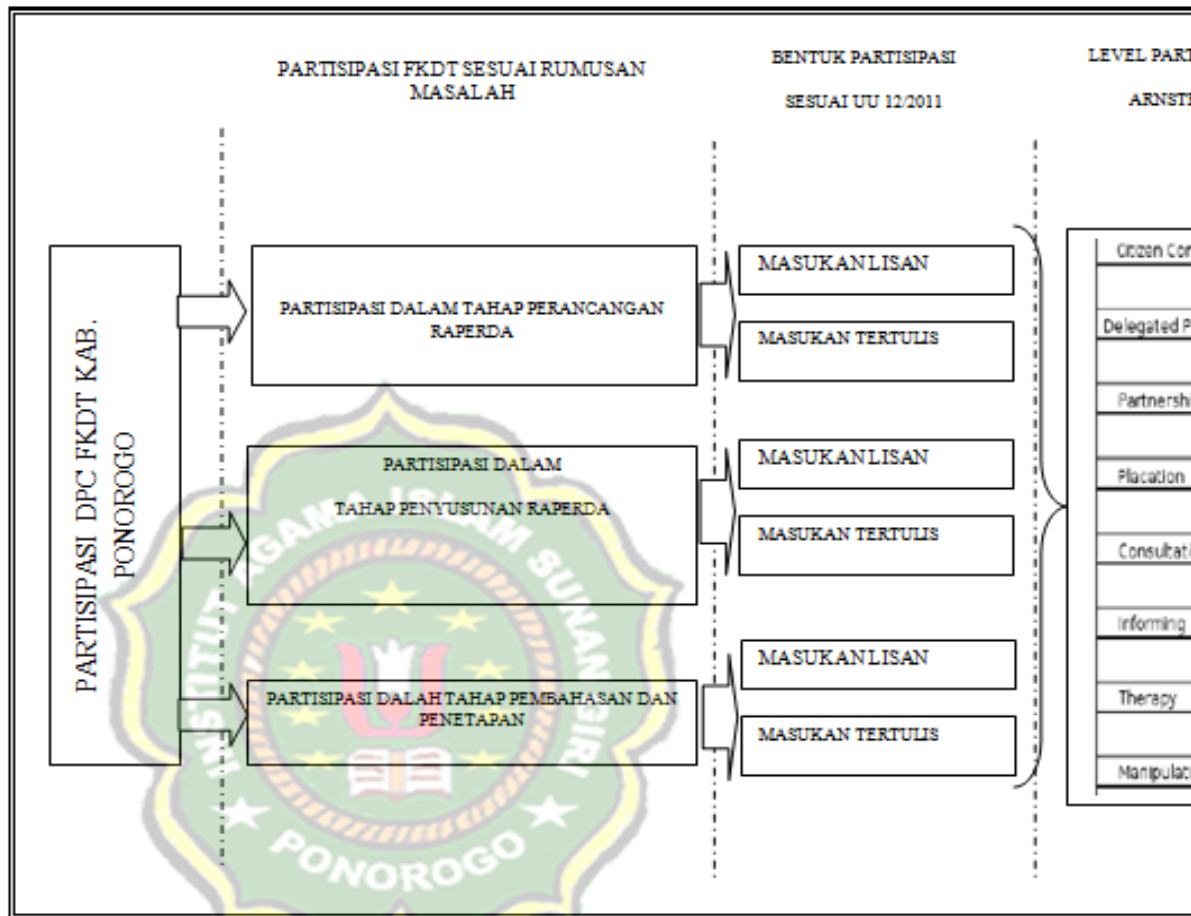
PARTISIPASI FKDT SESUAI RUMUSAN MASALAH

BENTUK PARTISIPASI

SESUAI UU 12/2011

LEVEL PART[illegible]

ARNST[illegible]

PARTISIPASI DPC FKDT KAB. PONOROGO

PARTISIPASI DALAM TAHAP PERANCANGAN RAPERDA

MASUKAN LISAN

MASUKAN TERTULIS

PARTISIPASI DALAM

TAHAP PENYUSUNAN RAPERDA

MASUKAN LISAN

MASUKAN TERTULIS

PARTISIPASI DALAH TAHAP PEMBAHASAN DAN PENETAPAN

MASUKAN LISAN

MASUKAN TERTULIS

Citizen Co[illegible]

Delegated P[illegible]

Partnershi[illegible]

Placation

Consultati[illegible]

Informing

Therapy

Manipulati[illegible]

INSTITUT AGAMA ISLAM NEGERI PONOROGO